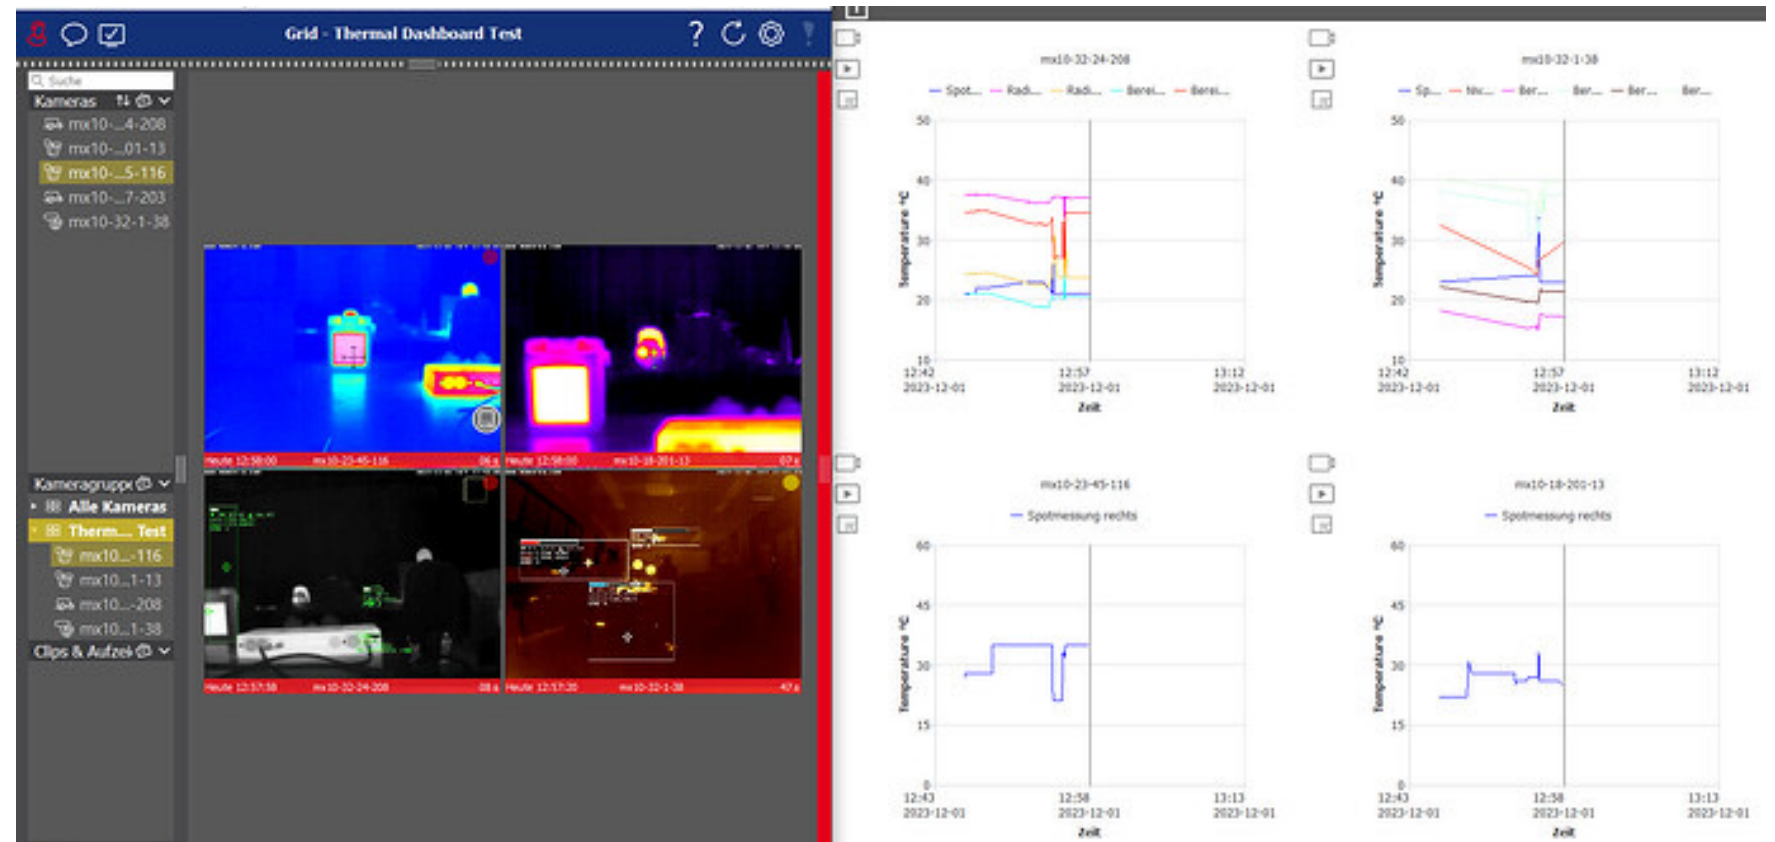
Grid - Thermal Dashboard Test

Suche
Kameras
mx10-...4-208
mx10-...01-13
mx10-...5-116
mx10-...7-203
mx10-32-1-38

Kameragruppe
Alle Kameras
Therm... Test
mx10...-116
mx10...1-13
mx10...-208
mx10...1-38
Clips & Aufzei

Heute 12:58:00 mx10-23-45-116
Heute 12:58:00 mx10-18-201-13
Heute 12:57:58 mx10-32-24-208
Heute 12:57:20 mx10-32-1-38

mx10-32-24-208
Spot... Radi... Radi... Berei... Berei...
50 40 30 20 10
Temperature °C
12:42 2023-12-01 12:57 2023-12-01 13:12 2023-12-01
Zeit

mx10-32-1-38
Sp... Nv... Ber... Ber... Ber... Ber...
50 40 30 20 10
Temperature °C
12:42 2023-12-01 12:57 2023-12-01 13:12 2023-12-01
Zeit

mx10-23-45-116
Spotmessung rechts
60 45 30 15 0
Temperature °C
12:43 2023-12-01 12:58 2023-12-01 13:13 2023-12-01
Zeit

mx10-18-201-13
Spotmessung rechts
60 45 30 15 0
Temperature °C
12:43 2023-12-01 12:58 2023-12-01 13:13 2023-12-01
Zeit